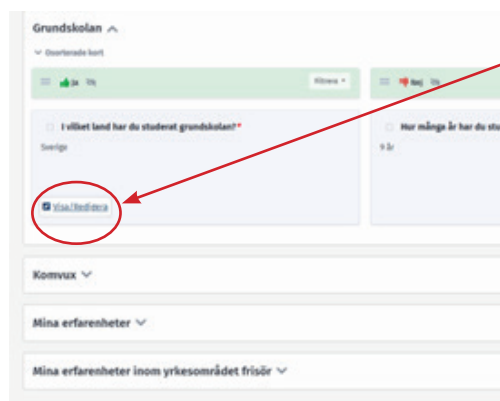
Grundskolan

Osorterade kort

Ja 1%

Klistra

Nej 1%

I vilket land har du studerat grundskolan?*

Sverige

Hur många år har du stu

9 år

Visa / Redigera

Komvux

Mina erfarenheter

Mina erfarenheter inom yrkesområdet frisör